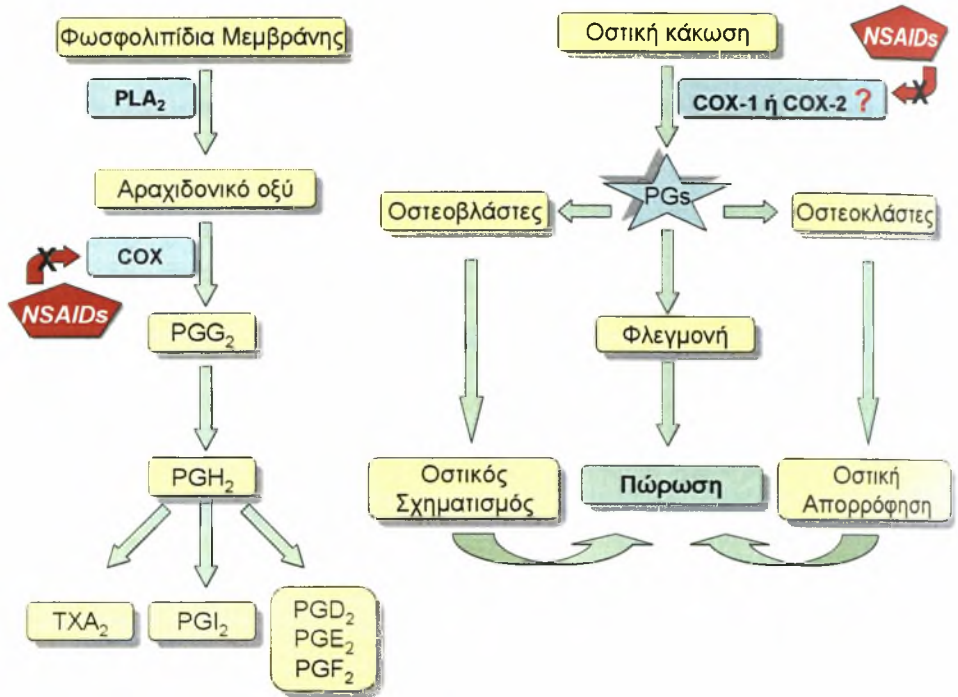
Φωσφολιπίδια Μεμβράνης

$PLA_2$

Αραχιδονικό οξύ

X

COX

NSAIDs

$PGG_2$

$PGH_2$

$TXA_2$

$PGI_2$

$PGD_2$
$PGE_2$
$PGF_2$

Οστική κάκωση

NSAIDs

X

COX-1 ή COX-2 ?

PGs

Οστεοβλάστες

Οστεοκλάστες

Φλεγμονή

Οστικός Σχηματισμός

Πώρωση

Οστική Απορρόφηση